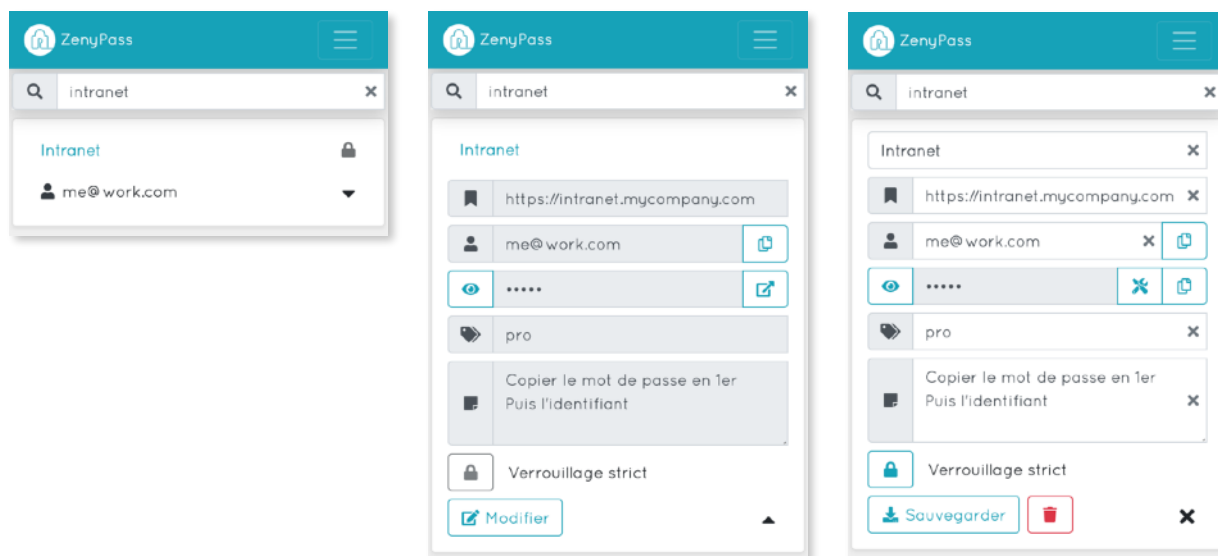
ZenyPass

intranet

Intranet

me@work.com

ZenyPass

intranet

Intranet

https://intranet.mycompany.com

me@work.com

•••••

pro

Copier le mot de passe en 1er
Puis l'identifiant

Verrouillage strict

Modifier

ZenyPass

intranet

Intranet

https://intranet.mycompany.com

me@work.com

•••••

pro

Copier le mot de passe en 1er
Puis l'identifiant

Verrouillage strict

Sauvegarder